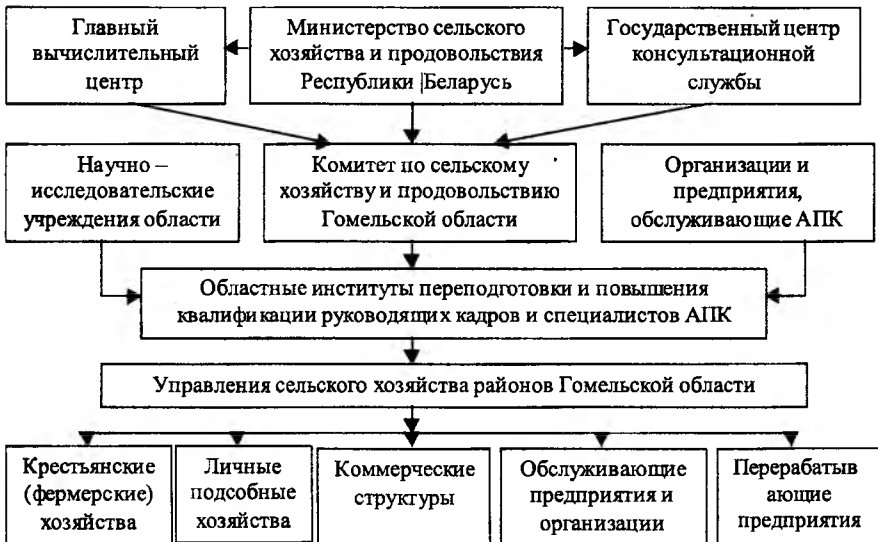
Главный вычислительный центр

Министерство сельского хозяйства и продовольствия Республики |Беларусь

Государственный центр консультационной службы

Научно – исследовательские учреждения области

Комитет по сельскому хозяйству и продовольствию Гомельской области

Организации и предприятия, обслуживающие АПК

Областные институты переподготовки и повышения квалификации руководящих кадров и специалистов АПК

Управления сельского хозяйства районов Гомельской области

Крестьянские (фермерские) хозяйства

Личные подсобные хозяйства

Коммерческие структуры

Обслуживающие предприятия и организации

Перерабатыв ающие предприятия